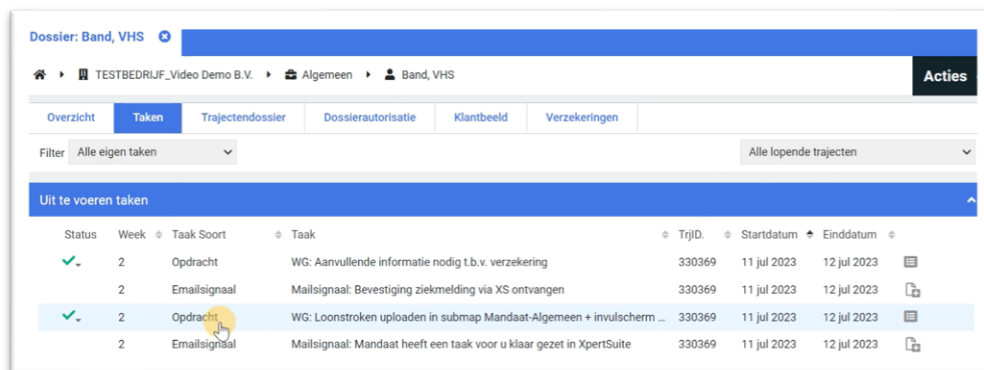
Dossier: Band, VHS

TESTBEDRIJF_Video Demo B.V. ▸ Algemeen ▸ Band, VHS

Acties

Overzicht | Taken | Trajectendossier | Dossierautorisatie | Klantbeeld | Verzekeringen

Filter Alle eigen taken

Alle lopende trajecten

Uit te voeren taken

| Status | Week | Taak Soort | Taak | TrjID. | Startdatum | Einddatum |
|---|---|---|---|---|---|---|
| ✓ | 2 | Opdracht | WG: Aanvullende informatie nodig t.b.v. verzekering | 330369 | 11 jul 2023 | 12 jul 2023 |
| | 2 | Emailsignaal | Mailsignaal: Bevestiging ziekmelding via XS ontvangen | 330369 | 11 jul 2023 | 12 jul 2023 |
| ✓ | 2 | Opdracht | WG: Loonstroken uploaden in submap Mandaat-Algemeen + invulscherm ... | 330369 | 11 jul 2023 | 12 jul 2023 |
| | 2 | Emailsignaal | Mailsignaal: Mandaat heeft een taak voor u klaar gezet in XpertSuite | 330369 | 11 jul 2023 | 12 jul 2023 |